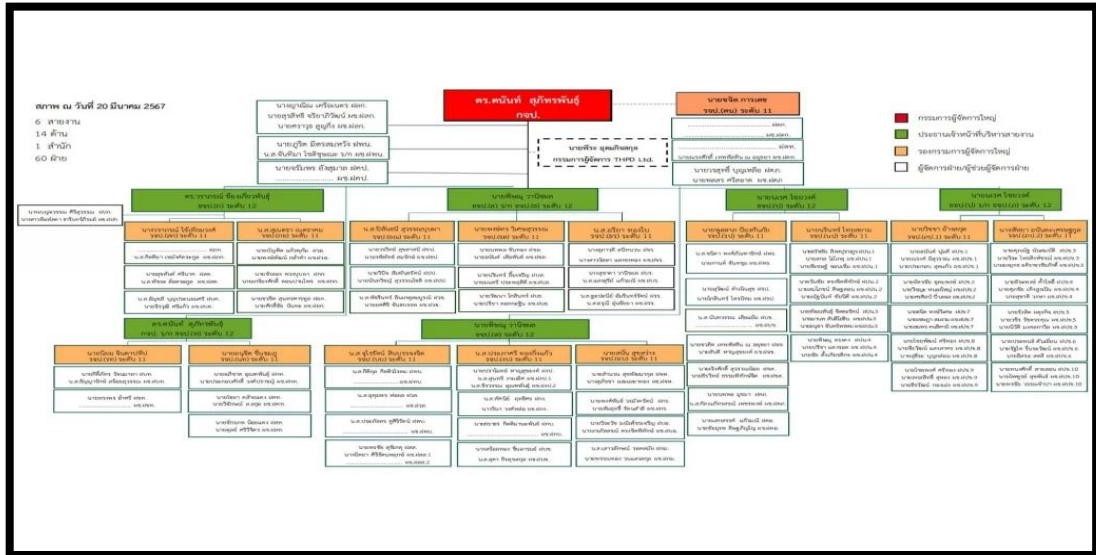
สภาพ ณ วันที่ 20 มีนาคม 2567

6 สายงาน
14 ด้าน
1 สำนัก
60 ฝ่าย

ดร.ดนันท์ สุภัทรพันธุ์
กฟภ.

นายจิต การเดช
รผภ.(ทบ) ระดับ 11

กรรมการผู้จัดการใหญ่

ประธานเจ้าหน้าที่บริหารสายงาน

รองกรรมการผู้จัดการใหญ่

ผู้จัดการฝ่าย/ผู้ช่วยผู้จัดการ

นายพีระ มุดเกิดสกุล
กรรมการผู้จัดการ THPD Ltd.

ดร.วรากรณ์ ช้อยเจริญพันธุ์
ชภ.(ส) ระดับ 12

นายพิชญ ราปิยพล
รผภ.(ส) ร/ก รผภ.(ธ) ระดับ 12

นายเวศ โชยวงศ์
รผภ.(ส) ระดับ 12

นายเวศ โชยวงศ์
รผภ.(ภบ) ร/ก รผภ.(ก) ระดับ 12

ดร.ดนันท์ สุภัทรพันธุ์
กฟภ. ร/ก รผภ.(ท) ระดับ 12

นายพิชญ ราปิยพล
รผภ.(ธ) ระดับ 12

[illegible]